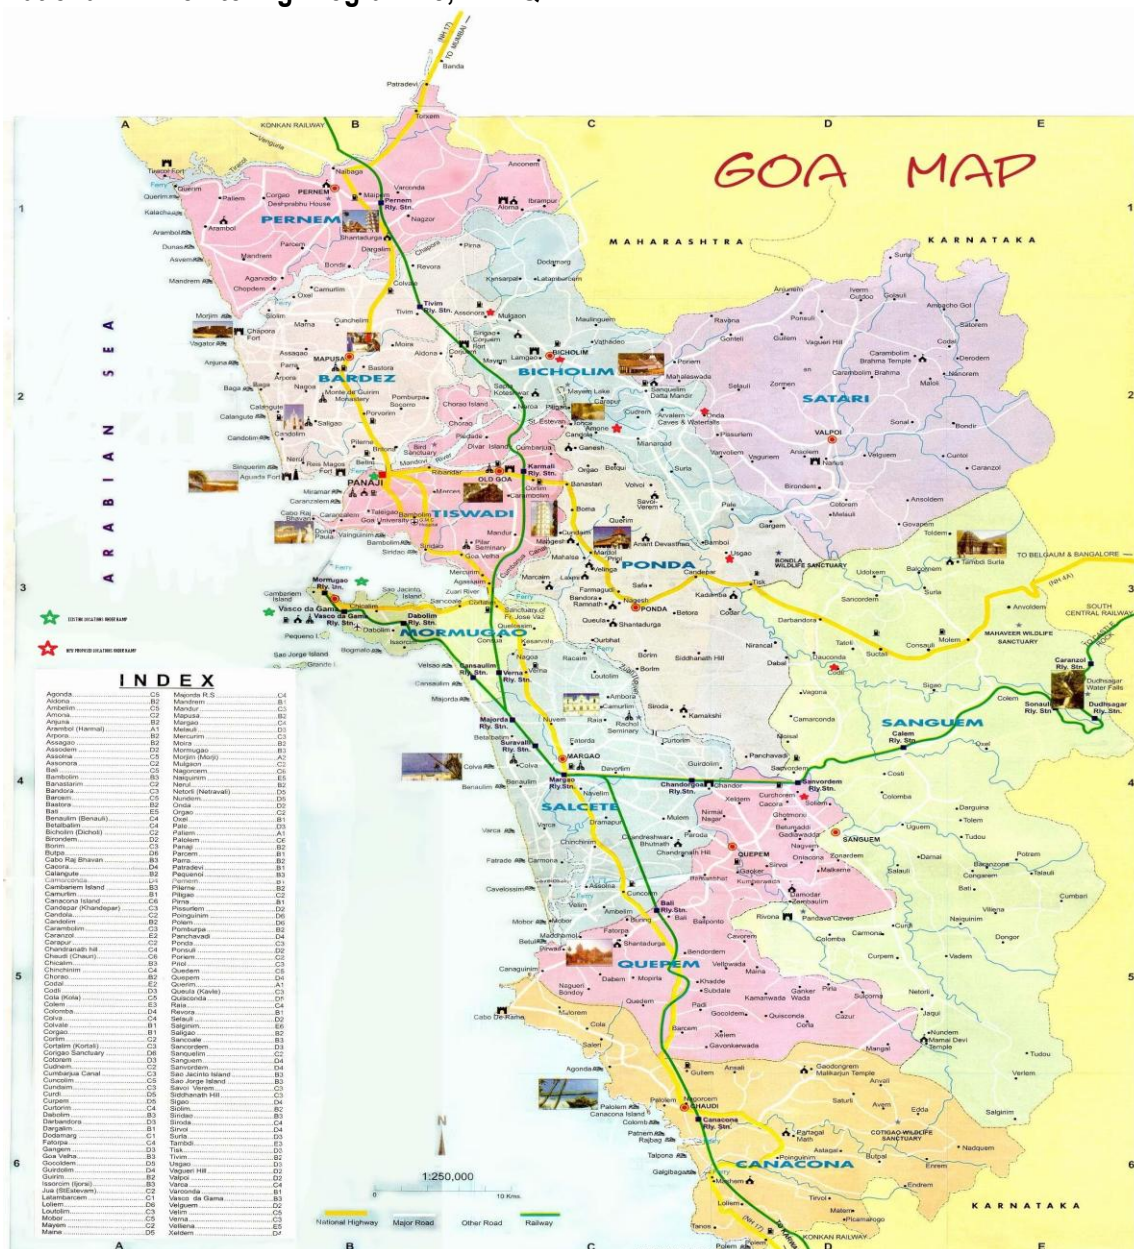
GOA MAP

MAHARASHTRA

KARNATAKA

ARABIAN SEA

PERNEM

BARDEZ

BICHOLIM

SATARI

TISWADI

PONDA

MORMUGAO

SANGUEM

SALCETE

QUEPEM

CANACONA

PANAJI

MAPUSA

MARGAO

Vasco da Gama

OLD GOA

KONKAN RAILWAY

TO BELGAUM & BANGALORE

SOUTH CENTRAL RAILWAY

MAHAVEER WILDLIFE SANCTUARY

BONDLA WILDLIFE SANCTUARY

COTIGAO WILDLIFE SANCTUARY

Dudhsagar Water Falls

Banda

Patradevi

Torxem

Pernem Rly. Stn.

Tivim Rly. Stn.

Karmali Rly. Stn.

Dabolim Rly. Stn.

Sanvordem Rly. Stn.

Chandorgao Rly. Stn.

Margao Rly. Stn.

Bali Rly. Stn.

Canacona Rly. Stn.

Colem Rly. Stn.

Caranzol Rly. Stn.

Sonaulim Rly. Stn.

Dudhsagar Rly. Stn.

KARNATAKA

INDEX

| | | | |
|---|---|---|---|
| Agonda | C5 | Majorda R.S. | C4 |
| Aldona | B2 | Mandrem | B1 |
| Ambelim | C5 | Mandur | C3 |
| Amona | C2 | Mapusa | B2 |
| Anjuna | B2 | Margao | C4 |
| Arambol (Harmal) | A1 | Melauli | D3 |
| Arpora | B2 | Mercurim | C3 |
| Assagao | B2 | Moira | B2 |
| Assolda | C5 | Mormugao | B3 |
| Assolna | C5 | Morjim (Morji) | A2 |
| Assonora | C2 | Mulgaon | C2 |
| Bali | C5 | Nagorcem | C6 |
| Bambolim | B3 | Naqueri | C5 |
| Banastarim | C3 | Nerul | B2 |
| Bandora | C3 | Netorli (Netravali) | D5 |
| Baroem | C5 | Nundem | D5 |
| Bastora | B2 | Onda | D2 |
| Bati | E5 | Orgao | C2 |
| Benaulim (Benauli) | C4 | Oxel | B1 |
| Betalbatim | C4 | Pale | D3 |
| Bicholim (Dicholi) | C2 | Palem | C2 |
| Birondem | D2 | Palolem | C6 |
| Borim | C3 | Panaji | B3 |
| Butpal | D6 | Parcem | B1 |
| Cabo Raj Bhavan | B3 | Parra | B2 |
| Cacora | D4 | Patradevi | B1 |
| Calangute | B2 | Pequenol | B3 |
| Canacona | D6 | Pernem | B1 |
| Cambarjem Island | B3 | Pilerne | B2 |
| Camurlim | B1 | Pilgao | C2 |
| Canacona Island | C6 | Pirna | B1 |
| Candepar (Khandepar) | C3 | Pissurlem | D2 |
| Candola | C3 | Poinguinim | D6 |
| Candolim | B2 | Polem | D6 |
| Carambolim | C3 | Pomburpa | B2 |
| Caranzol | E2 | Ponda | C3 |
| Carapur | C2 | Ponsuli | D2 |
| Chandranath hill | C4 | Poriem | C2 |
| Chaudi (Chauri) | C6 | Priol | C3 |
| Chicalim | B3 | Quedem | C5 |
| Chinchinim | C4 | Quepem | D4 |
| Chorao | B2 | Querim | A1 |
| Codal | E2 | Queula (Kavle) | C3 |
| Codli | D3 | Quisconda | D5 |
| Cola (Kola) | C5 | Raia | C4 |
| Colem | E3 | Revora | B1 |
| Colomba | D4 | Rivona | D5 |
| Colva | C4 | Selauli | D2 |
| Colvale | B1 | Salgini | E6 |
| Corgao | B1 | Saligao | B2 |
| Cortim | C2 | Sancoale | B3 |
| Cortalim (Kortali) | C3 | Sancordem | D3 |
| Corigao Sanctuary | D6 | Sanquelim | C2 |
| Cotorem | D3 | Sanguem | D4 |
| Cudnem | C2 | Sanvordem | D4 |
| Cumbarjua Canal | C3 | Sao Jacinto Island | B3 |
| Cuncolim | C5 | Sao Jorge Island | B3 |
| Cundaim | C3 | Savoi Verem | C3 |
| Curdi | D5 | Siddhanath Hill | C3 |
| Curpem | D5 | Sigao | D4 |
| Curtorim | C4 | Siolim | B2 |
| Dabolim | B3 | Siridao | B3 |
| Darbandora | D3 | Sirvoi | C4 |
| Dargalim | B1 | Sirvoi | D4 |
| Dodamarg | C1 | Surla | D3 |
| Fatorpa | C4 | Tambdi | E3 |
| Gangem | D3 | Tisk | D3 |
| Goa Velha | B3 | Tivim | B2 |
| Gocoldem | D5 | Usgao | D3 |
| Guirdolim | D4 | Vaguri Hill | D2 |
| Guirim | B2 | Valpoi | D2 |
| Issorcim (Ijorsi) | B3 | Varca | C4 |
| Jua (StEstevam) | C2 | Varconda | D4 |
| Latambarcem | C1 | Vasco da Gama | B3 |
| Loliem | D6 | Velguem | D2 |
| Loutolim | C4 | Velim | C5 |
| Mobor | C5 | Verna | C3 |
| Mayem | C2 | Xelvona | C5 |
| Maina | D5 | Xeldem | D4 |

1:250,000

0 | 10 Kms.

National Highway | Major Road | Other Road | Railway

A B C D E

1 2 3 4 5 6

N